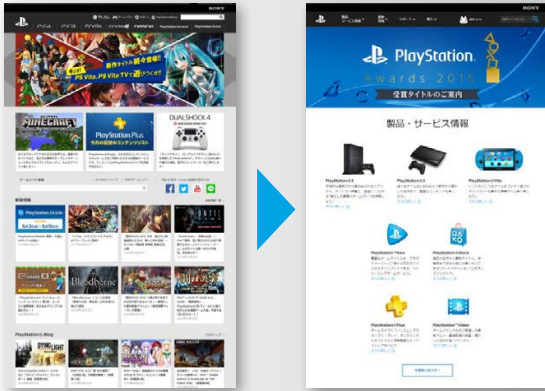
SONY

PS4 PS3 PS Vita PS VR

新作タイトル続々登場！ PS Vita, PS Vita TVで遊びつくせ！

MINECRAFT

PlayStation Plus

DUALSHOCK 4

Bloodborne

PlayStation Blog

SONY

PlayStation Awards 2015

受賞タイトルのご案内

製品・サービス情報

PlayStation 4

PlayStation 3

PlayStation Vita

PlayStation Now

PlayStation Store

PlayStation Plus

PlayStation Video